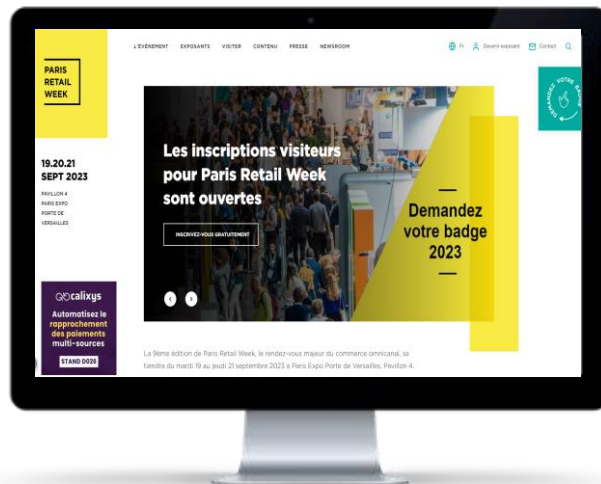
PARIS RETAIL WEEK

L'ÉVÉNEMENT EXPOSANTS VISITER CONTENU PRESSE NEWSROOM

Fr Devenir exposant Contact

DEMANDEZ VOTRE BADGE

19.20.21 SEPT 2023

PAVILLON 4 PARIS EXPO PORTE DE VERSAILLES

Les inscriptions visiteurs pour Paris Retail Week sont ouvertes

INSCRIVEZ-VOUS GRATUITEMENT

Demandez votre badge 2023

calixys

Automatisez le rapprochement des paiements multi-sources

STAND D026

La 9ème édition de Paris Retail Week, le rendez-vous majeur du commerce omnicanal, se tiendra du mardi 19 au jeudi 21 septembre 2023 à Paris Expo Porte de Versailles, Pavillon 4.